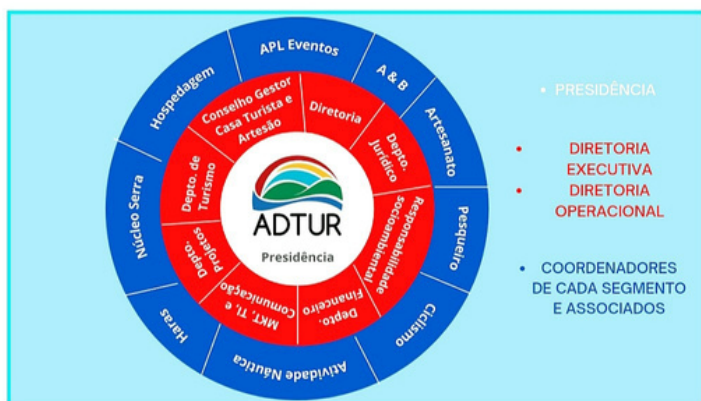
ADTUR
Presidência

Conselho Gestor Casa Turista e Artesão
Diretoria
Depto Jurídico
Responsabilidade socioambiental
Depto. Financeiro
MKT, TI, e Comunicação
Depto. Projetos
Depto. de Turismo

APL Eventos
A & B
Artesanato
Pesqueiro
Ciclismo
Atividade Náutica
Haras
Núcleo Serra
Hospedagem

• PRESIDÊNCIA

• DIRETORIA EXECUTIVA
• DIRETORIA OPERACIONAL

• COORDENADORES DE CADA SEGMENTO E ASSOCIADOS